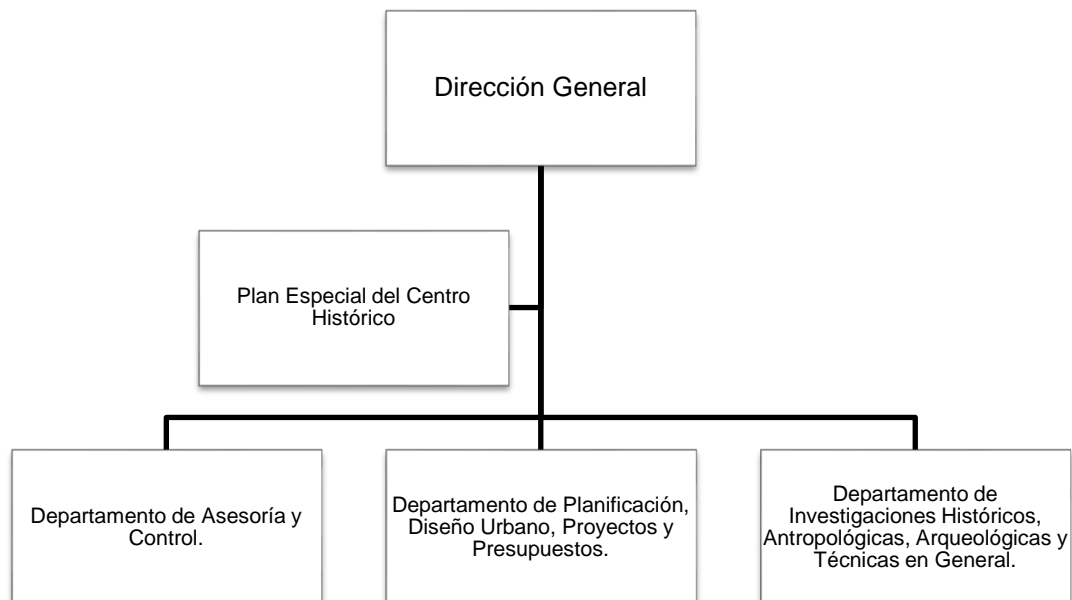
Dirección General

Plan Especial del Centro Histórico

Departamento de Asesoría y Control.

Departamento de Planificación, Diseño Urbano, Proyectos y Presupuestos.

Departamento de Investigaciones Históricos, Antropológicas, Arqueológicas y Técnicas en General.